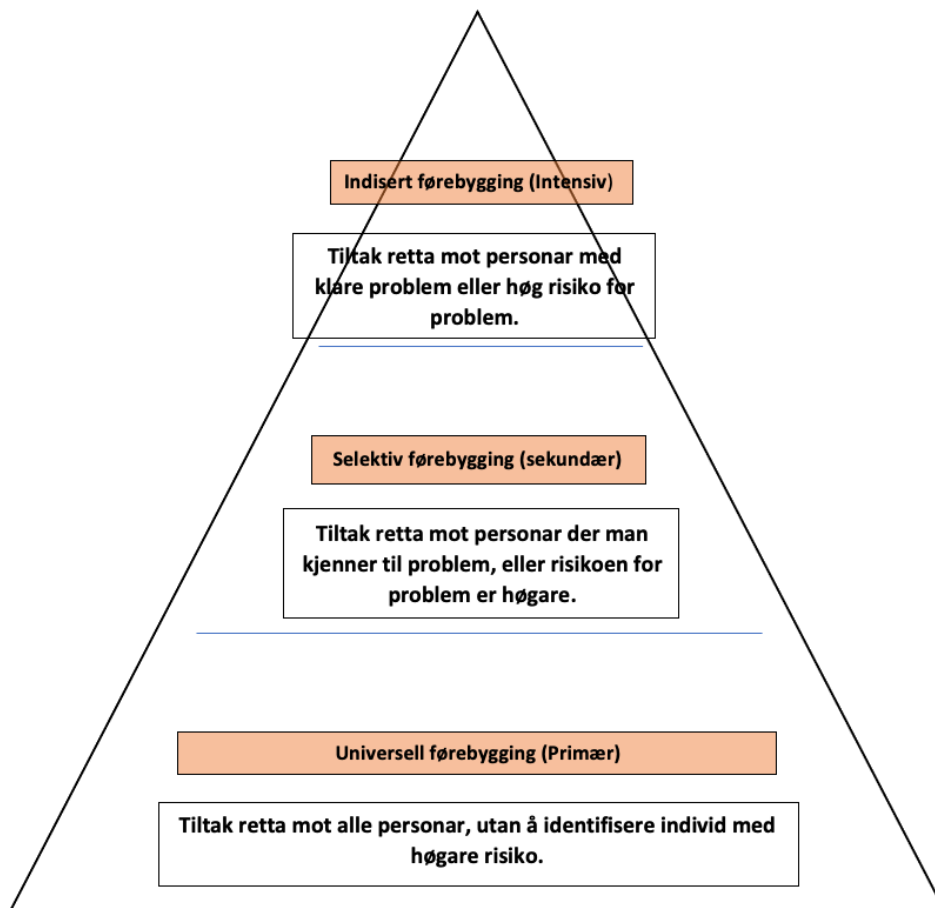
Indisert førebygging (Intensiv)

Tiltak retta mot personar med klare problem eller høg risiko for problem.

Selektiv førebygging (sekundær)

Tiltak retta mot personar der man kjenner til problem, eller risikoen for problem er høgare.

Universell førebygging (Primær)

Tiltak retta mot alle personar, utan å identifisere individ med høgare risiko.